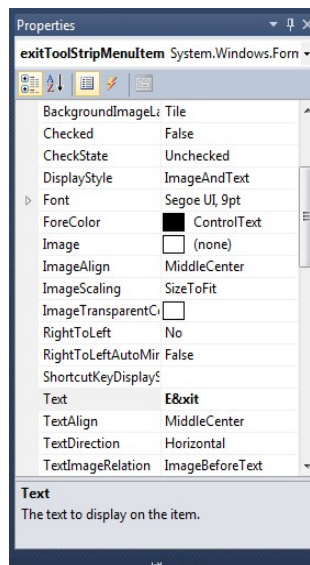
Properties

exitToolStripMenuItem System.Windows.Forn

| | |
|---|---|
| BackgroundImageLa | Tile |
| Checked | False |
| CheckState | Unchecked |
| DisplayStyle | ImageAndText |
| Font | Segoe UI, 9pt |
| ForeColor | ControlText |
| Image | (none) |
| ImageAlign | MiddleCenter |
| ImageScaling | SizeToFit |
| ImageTransparentC | |
| RightToLeft | No |
| RightToLeftAutoMir | False |
| ShortcutKeyDisplayS | |
| Text | E&xit |
| TextAlign | MiddleCenter |
| TextDirection | Horizontal |
| TextImageRelation | ImageBeforeText |

Text
The text to display on the item.